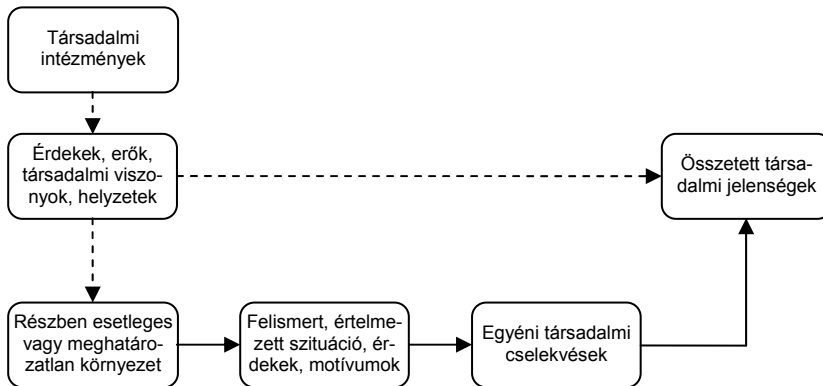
Társadalmi intézmények

Érdekek, erők, társadalmi viszonyok, helyzetek

Összetett társadalmi jelenségek

Részben esetleges vagy meghatározatlan környezet

Felismert, értelmezett szituáció, érdekek, motívumok

Egyéni társadalmi cselekvések